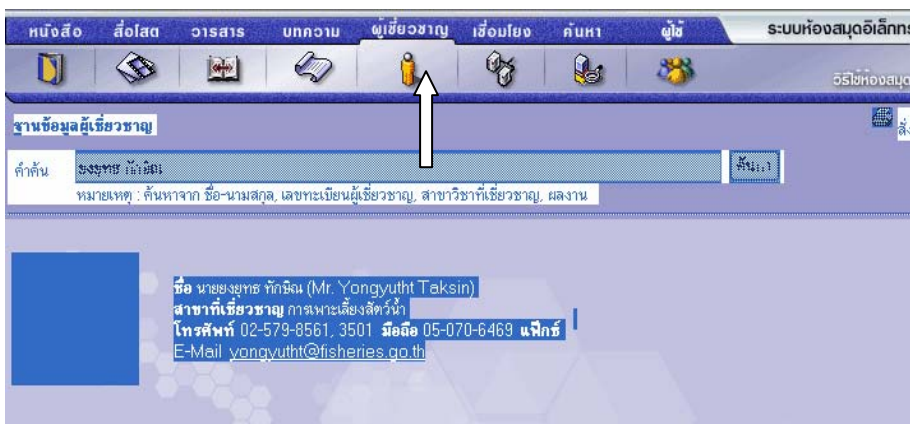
หนังสือ สื่อโสต วารสาร บทความ ผู้เชี่ยวชาญ เชื่อมโยง ค้นหา ผู้ใช้ ระบบห้องสมุดอิเล็กทร

วิธีใช้ห้องสมุด

ฐานข้อมูลผู้เชี่ยวชาญ

คำค้น ยงยุทธ ทักษิณ ค้นหา

หมายเหตุ : ค้นหาจาก ชื่อ-นามสกุล, เลขทะเบียนผู้เชี่ยวชาญ, สาขาวิชาที่เชี่ยวชาญ, ผลงาน

ชื่อ นายยงยุทธ ทักษิณ (Mr. Yongyutht Taksin)
สาขาที่เชี่ยวชาญ การเพาะเลี้ยงสัตว์น้ำ
โทรศัพท์ 02-579-8561, 3501 มือถือ 05-070-6469 แฟ็กซ์
E-Mail yongyutht@fisheries.go.th